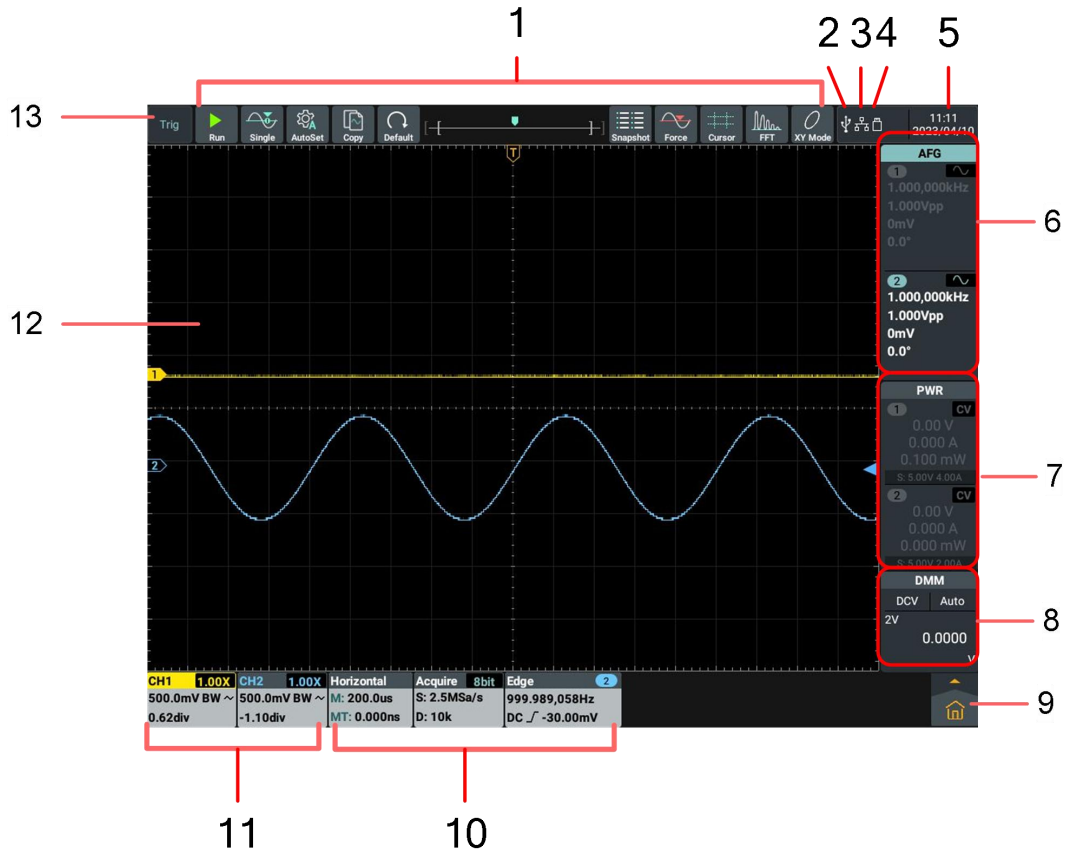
1
2 3 4
5
13
Trig
Run
Single
AutoSet
Copy
Default
Snapshot
Force
Cursor
FFT
XY Mode
11:11
2022/04/10
T
AFG
1
1.000,000kHz
1.000Vpp
0mV
0.0°
2
1.000,000kHz
1.000Vpp
0mV
0.0°
6
12
1
2
PWR
1 CV
0.00 V
0.000 A
0.100 mW
S: 5.00V 4.00A
2 CV
0.00 V
0.000 A
0.000 mW
S: 5.00V 2.00A
7
DMM
DCV Auto
2V
0.0000
V
8
CH1 1.00X
500.0mV BW ~
0.62div
CH2 1.00X
500.0mV BW ~
-1.10div
Horizontal
M: 200.0us
MT: 0.000ns
Acquire 8bit
S: 2.5MSa/s
D: 10k
Edge 2
999.989,058Hz
DC -30.00mV
9
11
10